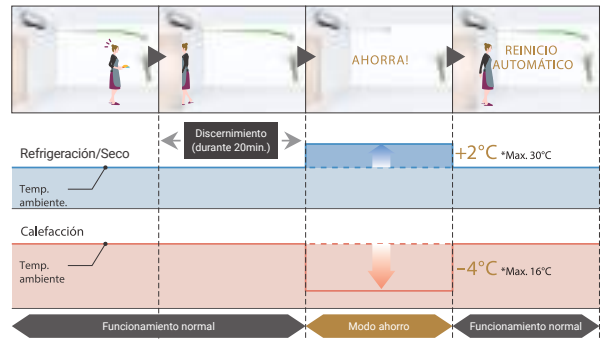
AHORRA!

REINICIO AUTOMÁTICO

Discernimiento (durante 20min.)

Refrigeración/Seco

+2°C *Max. 30°C

Temp. ambiente.

Calefacción

Temp. ambiente

-4°C *Max. 16°C

Funcionamiento normal

Modo ahorro

Funcionamiento normal